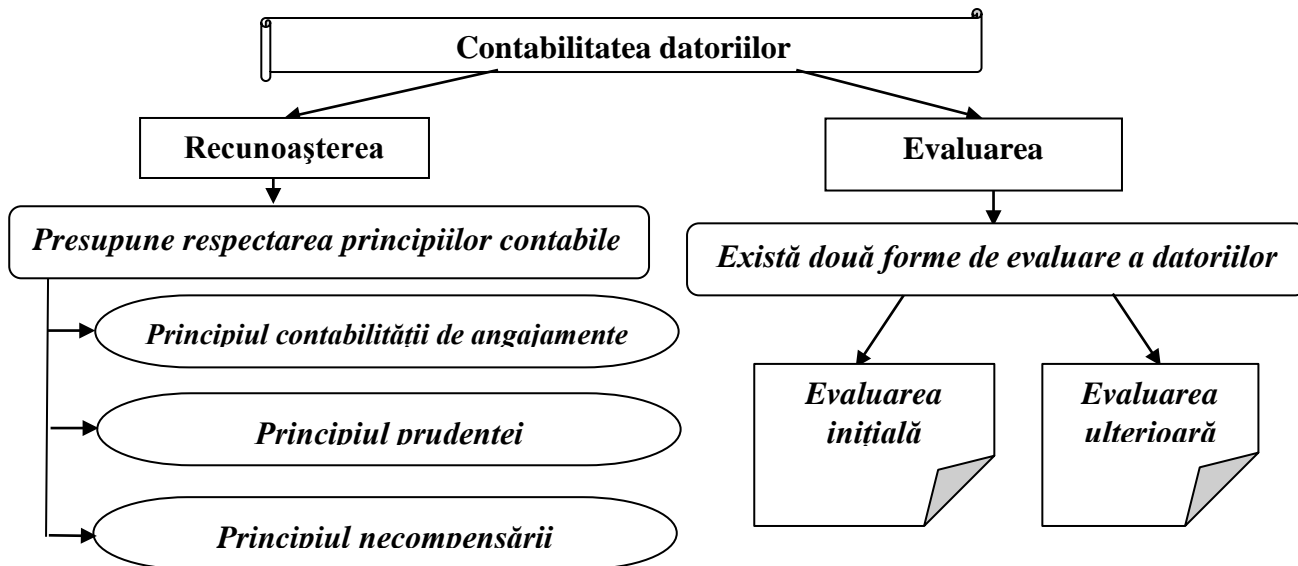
Contabilitatea datoriilor

Recunoaşterea

Presupune respectarea principiilor contabile

Principiul contabilităţii de angajamente

Principiul prudenţei

Principiul necompensării

Evaluarea

Există două forme de evaluare a datoriilor

Evaluarea iniţială

Evaluarea ulterioară